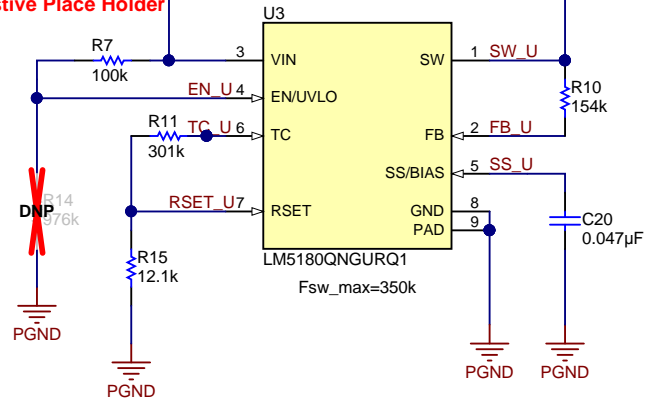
ctive Place Holder
U3
R7
100k
3
VIN
SW
1
SW_U
EN_U
4
EN/UVLO
R10
154k
R11
301k
TC_U
6
TC
FB
2
FB_U
SS/BIAS
5
SS_U
R14
DNP
976k
RSET_U
7
RSET
GND
8
PAD
9
C20
0.047µF
R15
12.1k
LM5180QNGURQ1
Fsw_max=350k
PGND
PGND
PGND
PGND